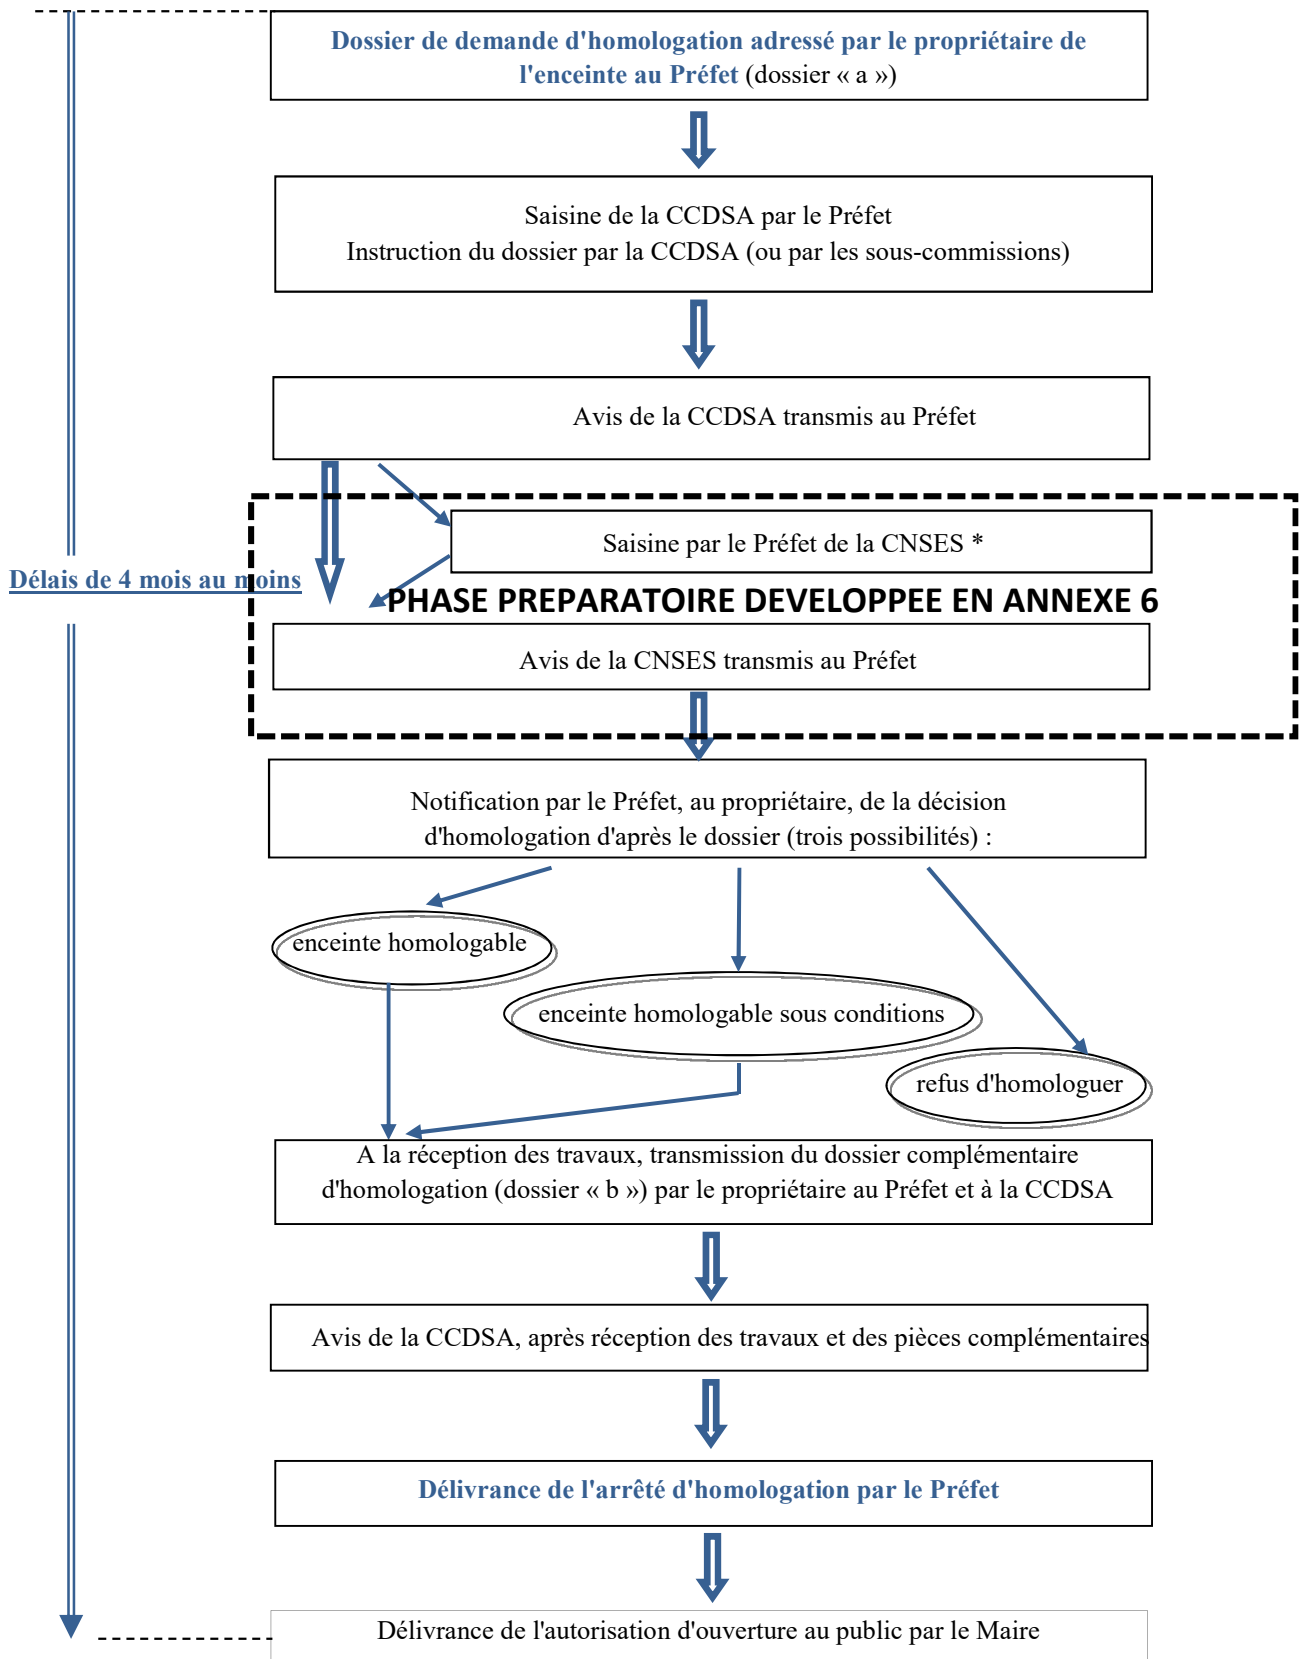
Dossier de demande d'homologation adressé par le propriétaire de l'enceinte au Préfet (dossier « a »)

Saisine de la CCDSA par le Préfet
Instruction du dossier par la CCDSA (ou par les sous-commissions)

Avis de la CCDSA transmis au Préfet

Délais de 4 mois au moins

Saisine par le Préfet de la CNSES *

PHASE PREPARATOIRE DEVELOPPEE EN ANNEXE 6

Avis de la CNSES transmis au Préfet

Notification par le Préfet, au propriétaire, de la décision d'homologation d'après le dossier (trois possibilités) :

enceinte homologable

enceinte homologable sous conditions

refus d'homologuer

A la réception des travaux, transmission du dossier complémentaire d'homologation (dossier « b ») par le propriétaire au Préfet et à la CCDSA

Avis de la CCDSA, après réception des travaux et des pièces complémentaires

Délivrance de l'arrêté d'homologation par le Préfet

Délivrance de l'autorisation d'ouverture au public par le Maire